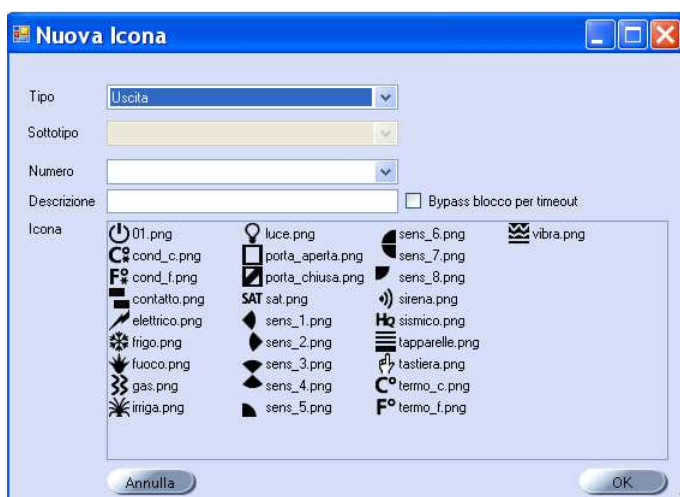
Nuova Icona

Tipo
Uscita
Sottotipo
Numero
Descrizione
Bypass blocco per timeout
Icona

01.png
cond_c.png
cond_f.png
contatto.png
elettrico.png
frigo.png
fuoco.png
gas.png
irriga.png

luce.png
porta_aperta.png
porta_chiusa.png
SAT sat.png
sens_1.png
sens_2.png
sens_3.png
sens_4.png
sens_5.png

sens_6.png
sens_7.png
sens_8.png
sirena.png
Hz sismico.png
tapparelle.png
tastiera.png
C° termo_c.png
F° termo_f.png

vibra.png

Annulla
OK